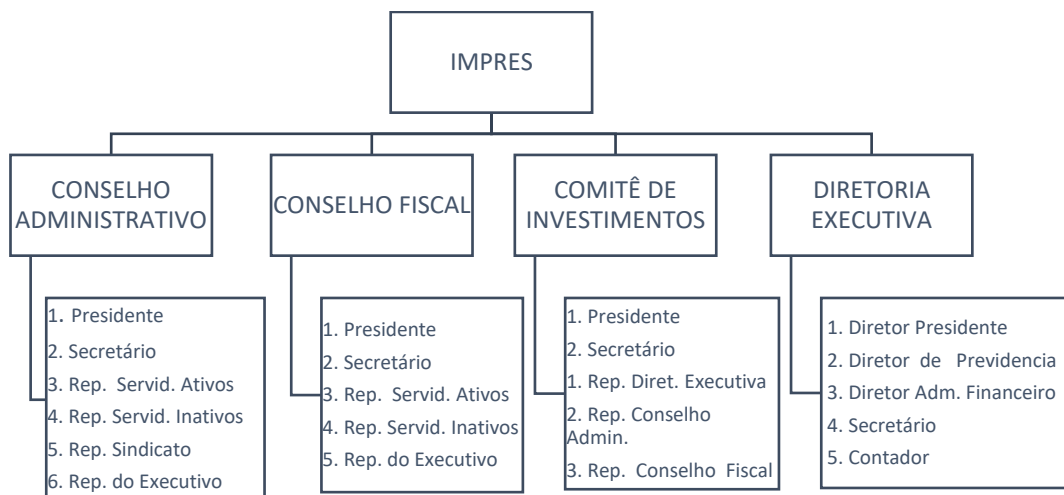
IMPRES

CONSELHO ADMINISTRATIVO

1. Presidente
2. Secretário
3. Rep. Servid. Ativos
4. Rep. Servid. Inativos
5. Rep. Sindicato
6. Rep. do Executivo

CONSELHO FISCAL

1. Presidente
2. Secretário
3. Rep. Servid. Ativos
4. Rep. Servid. Inativos
5. Rep. do Executivo

COMITÊ DE INVESTIMENTOS

1. Presidente
2. Secretário
1. Rep. Diret. Executiva
2. Rep. Conselho Admin.
3. Rep. Conselho Fiscal

DIRETORIA EXECUTIVA

1. Diretor Presidente
2. Diretor de Previdencia
3. Diretor Adm. Financeiro
4. Secretário
5. Contador